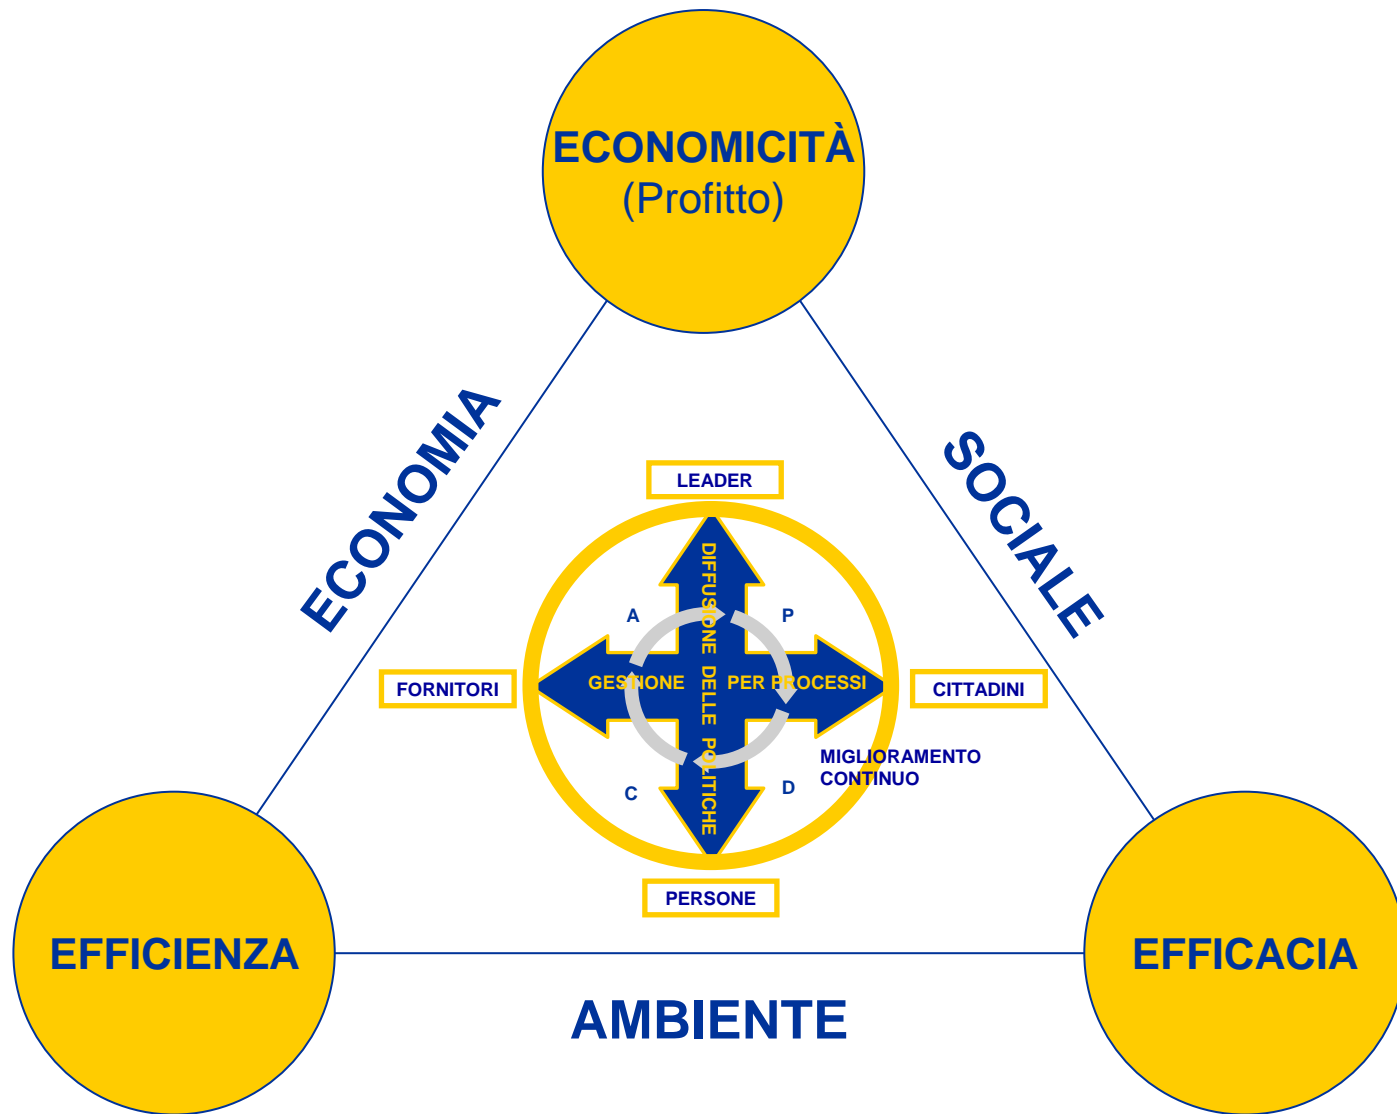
ECONOMICITÀ
(Profitto)

ECONOMIA

SOCIALE

LEADER

DIFFUSIONE DELLE POLITICHE

A

P

FORNITORI

GESTIONE PER PROCESSI

CITTADINI

MIGLIORAMENTO CONTINUO

C

D

PERSONE

EFFICIENZA

EFFICACIA

AMBIENTE